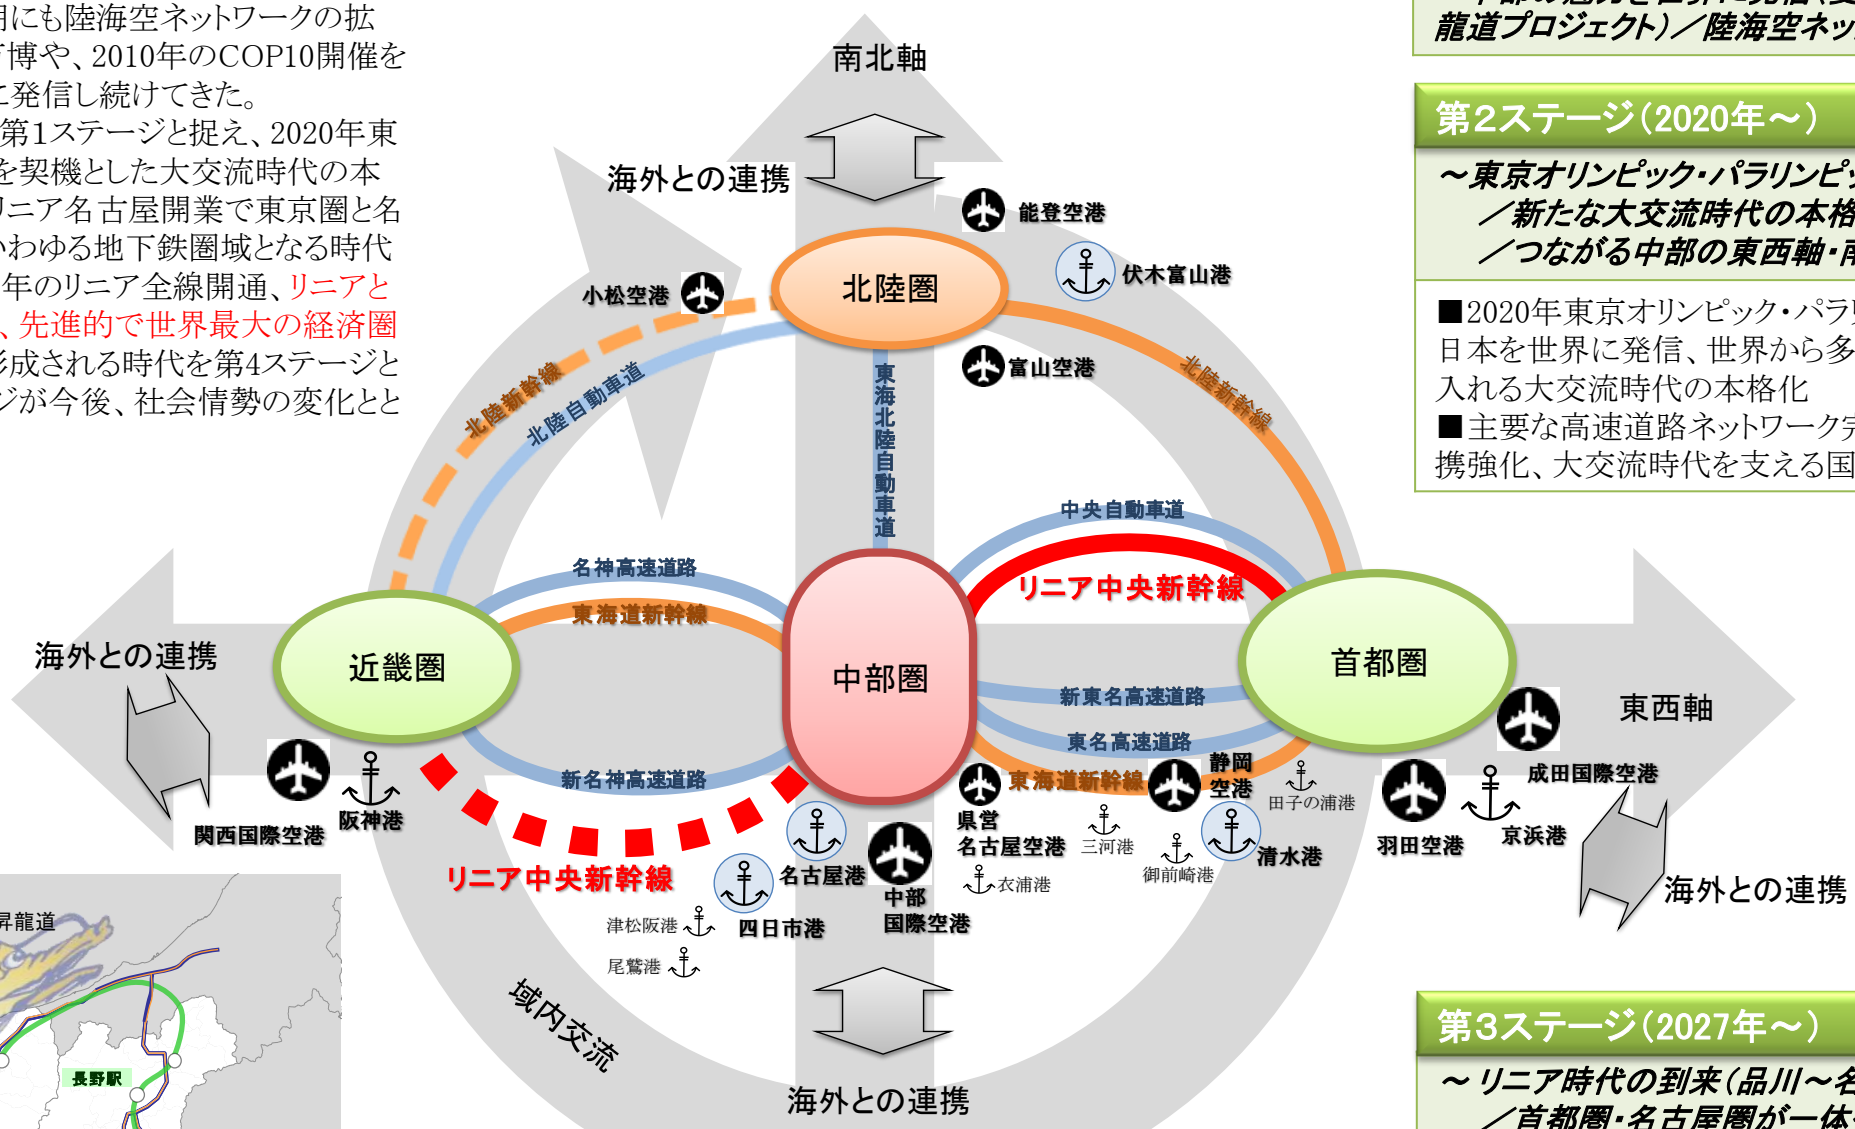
]にも陸海空ネットワークの拡
博や、2010年のCOP10開催を
発信し続けてきた。
第1ステージと捉え、2020年東
を契機とした大交流時代の本
リニア名古屋開業で東京圏と名
いわゆる地下鉄圏域となる時代
年のリニア全線開通、リニアと
、先進的で世界最大の経済圏
形成される時代を第4ステージと
ジが今後、社会情勢の変化とと

龍道プロジェクト）／陸海空ネッ

第2ステージ（2020年～）
～東京オリンピック・パラリンピ
／新たな大交流時代の本格
／つながる中部の東西軸・南

■2020年東京オリンピック・パラ
日本を世界に発信、世界から多
入れる大交流時代の本格化
■主要な高速道路ネットワーク
携強化、大交流時代を支える国

第3ステージ（2027年～）
～リニア時代の到来（品川～名
／首都圏・名古屋圏が一体

南北軸
海外との連携
能登空港
北陸圏
伏木富山港
小松空港
富山空港
北陸新幹線
北陸自動車道
東海北陸自動車道
北陸新幹線
中央自動車道
名神高速道路
東海道新幹線
リニア中央新幹線
海外との連携
近畿圏
中部圏
首都圏
東西軸
新東名高速道路
東名高速道路
新名神高速道路
東海道新幹線
静岡空港
田子の浦港
関西国際空港
阪神港
県営名古屋空港
三河港
清水港
羽田空港
成田国際空港
京浜港
リニア中央新幹線
名古屋港
中部国際空港
衣浦港
御前崎港
海外との連携
津松阪港
四日市港
尾鷲港
域内交流
海外との連携
昇龍道
長野駅